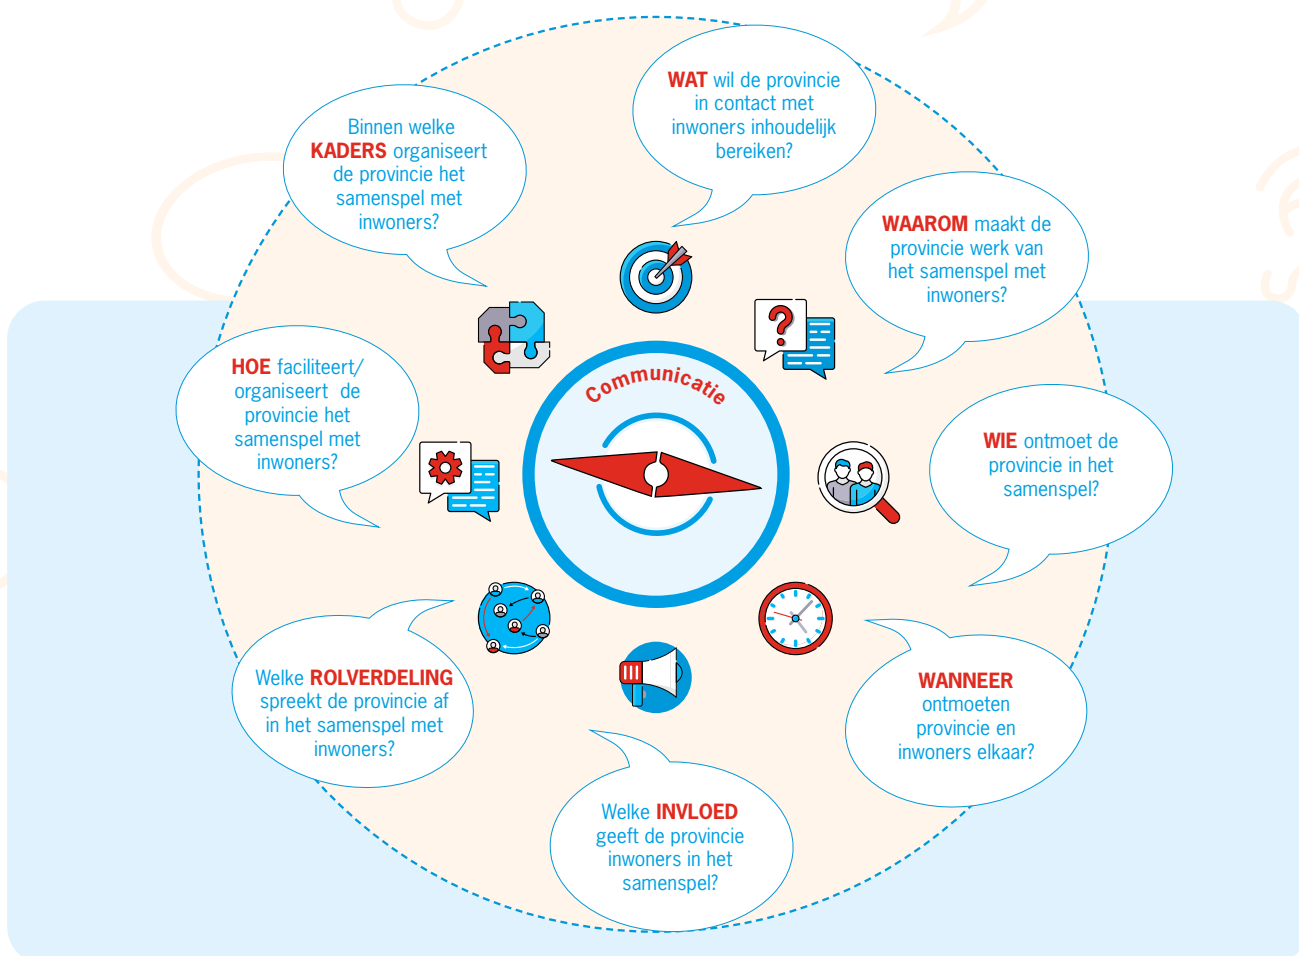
WAT wil de provincie in contact met inwoners inhoudelijk bereiken?

WAAROM maakt de provincie werk van het samenspel met inwoners?

WIE ontmoet de provincie in het samenspel?

WANNEER ontmoeten provincie en inwoners elkaar?

Welke INVLOED geeft de provincie inwoners in het samenspel?

Welke ROLVERDELING spreekt de provincie af in het samenspel met inwoners?

HOE faciliteert/ organiseert de provincie het samenspel met inwoners?

Binnen welke KADERS organiseert de provincie het samenspel met inwoners?

Communicatie